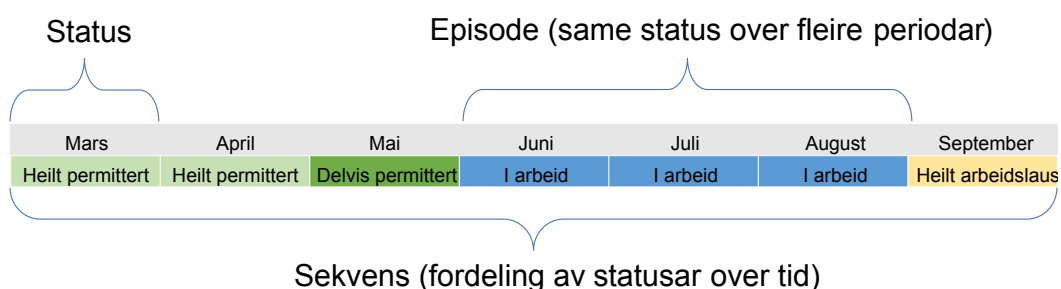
Status

Episode (same status over fleire periodar)

| Mars | April | Mai | Juni | Juli | August | September |
|---|---|---|---|---|---|---|
| Heilt permittert | Heilt permittert | Delvis permittert | I arbeid | I arbeid | I arbeid | Heilt arbeidslaus |

Sekvens (fordeling av statusar over tid)